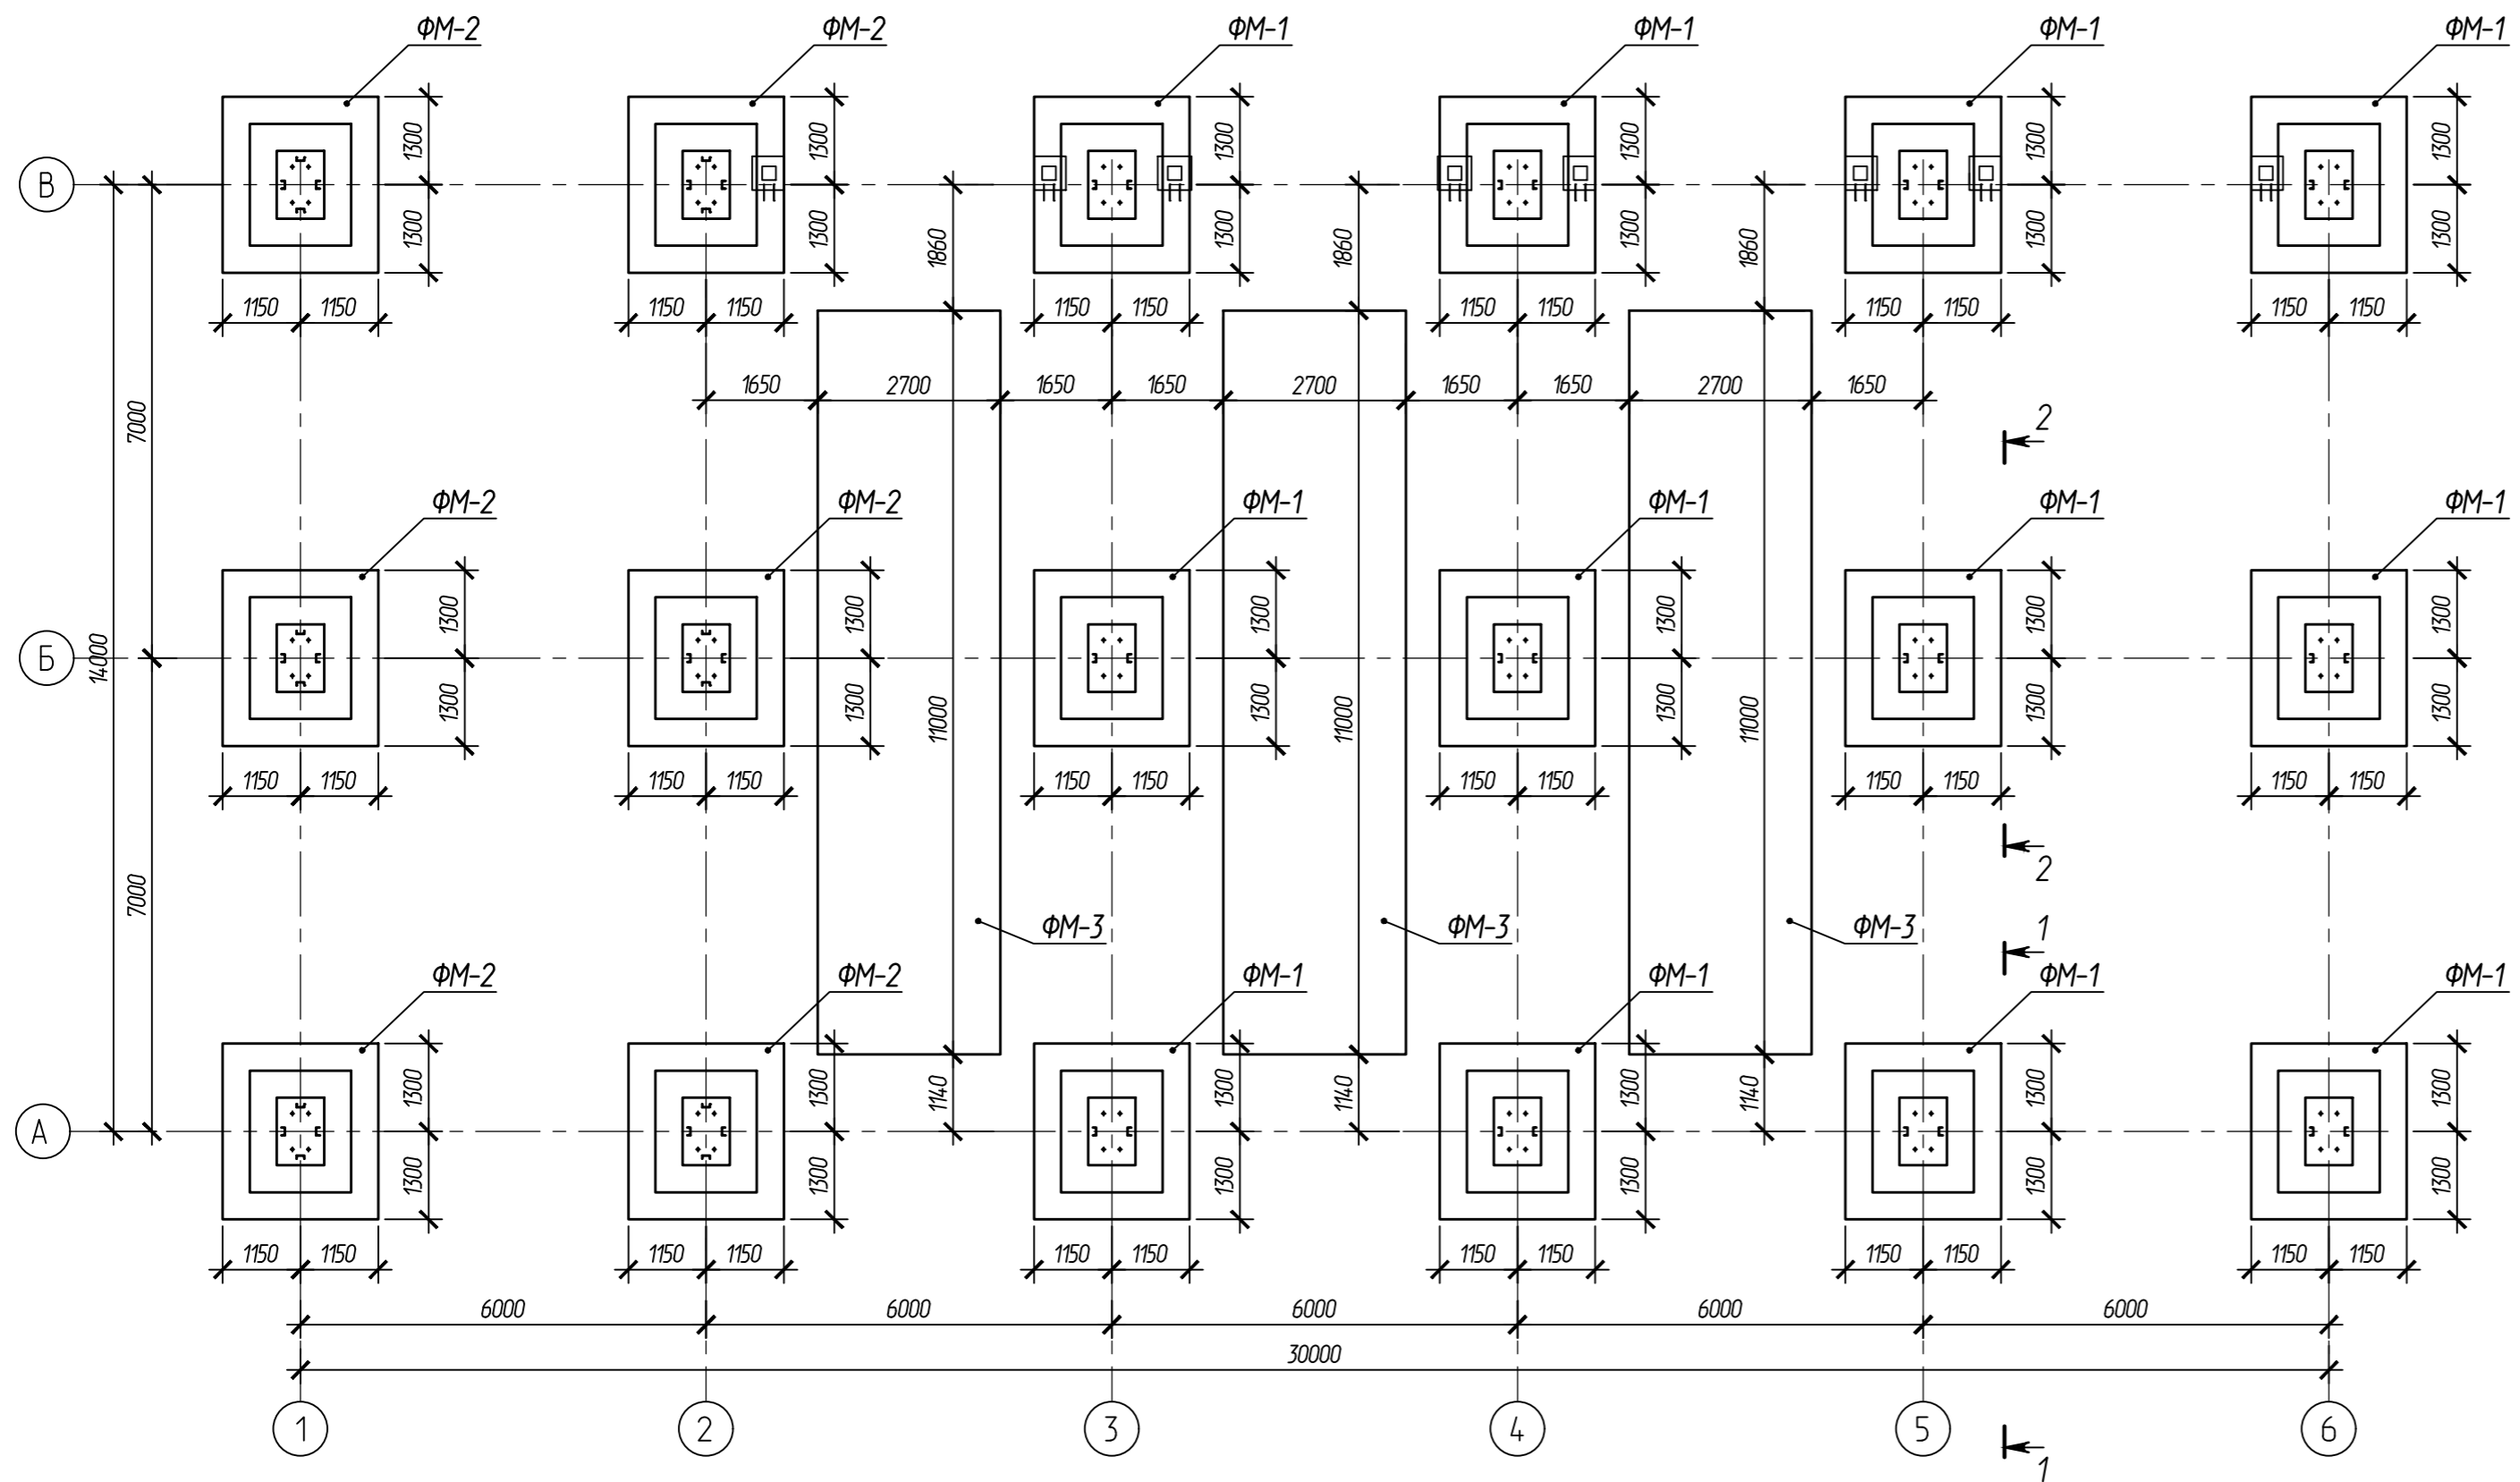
ФМ-2 ФМ-2 ФМ-1 ФМ-1 ФМ-1 ФМ-1

В

1300 1300 1300 1300 1300 1300 1300 1300 1300 1300 1300 1300

1860 1860 1860

1150 1150 1150 1150 1150 1150 1150 1150 1150 1150 1150 1150

1650 2700 1650 1650 2700 1650 1650 2700 1650

2

7000

ФМ-2 ФМ-2 ФМ-1 ФМ-1 ФМ-1 ФМ-1

Б

14000

1300 1300 1300 1300 1300 1300 1300 1300 1300 1300 1300 1300

11000 11000 11000

1150 1150 1150 1150 1150 1150 1150 1150 1150 1150 1150 1150

2

7000

ФМ-3 ФМ-3 ФМ-3

1

ФМ-2 ФМ-2 ФМ-1 ФМ-1 ФМ-1 ФМ-1

А

1300 1300 1300 1300 1300 1300 1300 1300 1300 1300 1300 1300

1140 1140 1140

1150 1150 1150 1150 1150 1150 1150 1150 1150 1150 1150 1150

6000 6000 6000 6000 6000

30000

1 2 3 4 5 6

1